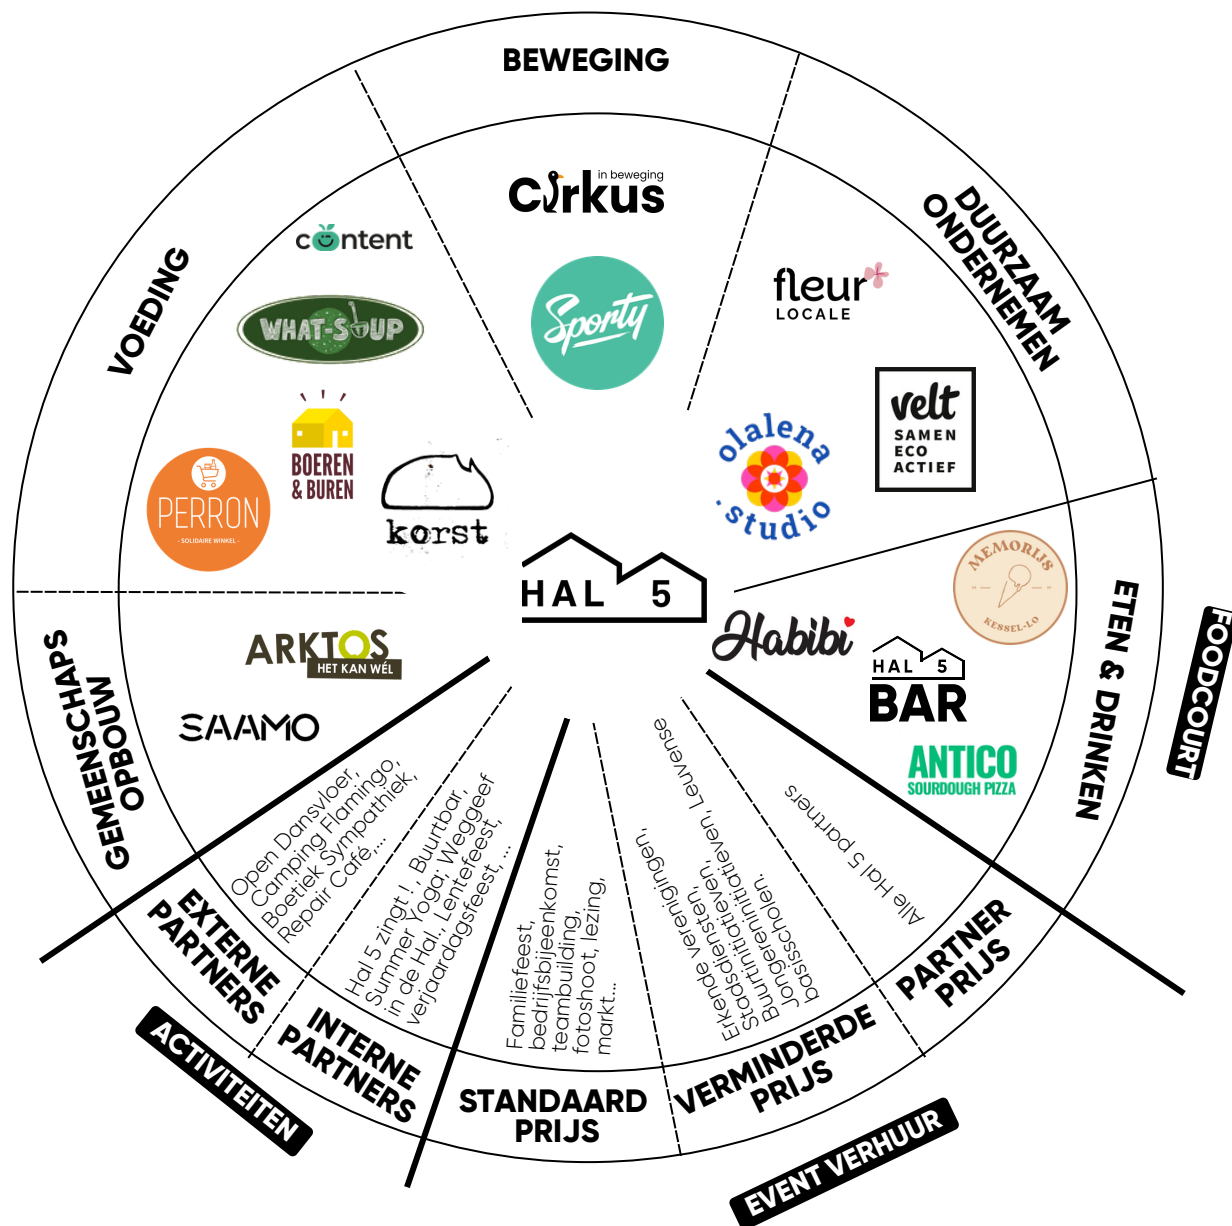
BEWEGING

Cirkus in beweging

Sporty

DUURZAAM ONDERNEMEN

fleur LOCALE

velt SAMEN ECO ACTIEF

olalena studio

VOEDING

content

WHAT-SOUP

BOEREN & BUREN

PERRON SOLIDAIRE WINKEL

korst

HAL 5

ETEN & DRINKEN

FOODCOURT

MEMORIJS KESSEL-LO

Habibi

HAL 5 BAR

ANTICO SOURDOUGH PIZZA

GEMEENSCHAPS OPBOUW

ARKTOS HET KAN WÉL

SAAMO

Open Dansvloer, Camping Flamingo, Boetiek Sympathiek, Repair Café,...

Hal 5 zingt !, Buurtbar, Summer Yoga, Weggeef in de Hal, Lentefeest, verjaardagsfeest, ...

Familiefeest, bedrijfsbijeenkomst, teambuilding, fotoshoot, lezing, markt...

Leuvense Erkende verenigingen, Stadsdiensten, Stadsinitiatieven, Buurtinitiatieven, Buurtgroepen, Jongeren, basisscholen

Alle Hal 5 partners

EXTERNE PARTNERS

INTERNE PARTNERS

STANDAARD PRIJS

VERMINDERDE PRIJS

PARTNER PRIJS

ACTIVITEITEN

EVENT VERHUUR